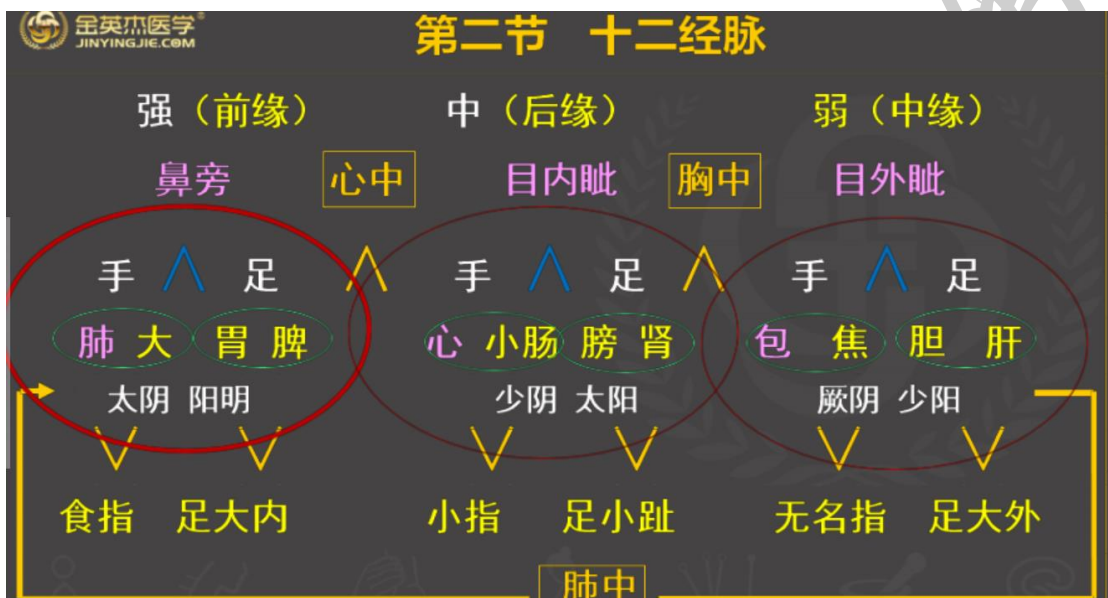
金英杰医学®
JINYINGJIE.COM

第二节 十二经脉

强（前缘） 中（后缘） 弱（中缘）

鼻旁 心中 目内眦 胸中 目外眦

手 ∧ 足 ∧ 手 ∧ 足 ∧ 手 ∧ 足

肺 大 胃 脾 心 小肠 膀 肾 包 焦 胆 肝

太阴 阳明 少阴 太阳 厥阴 少阳

∨ ∨ ∨ ∨ ∨ ∨

食指 足大内 小指 足小趾 无名指 足大外

肺中